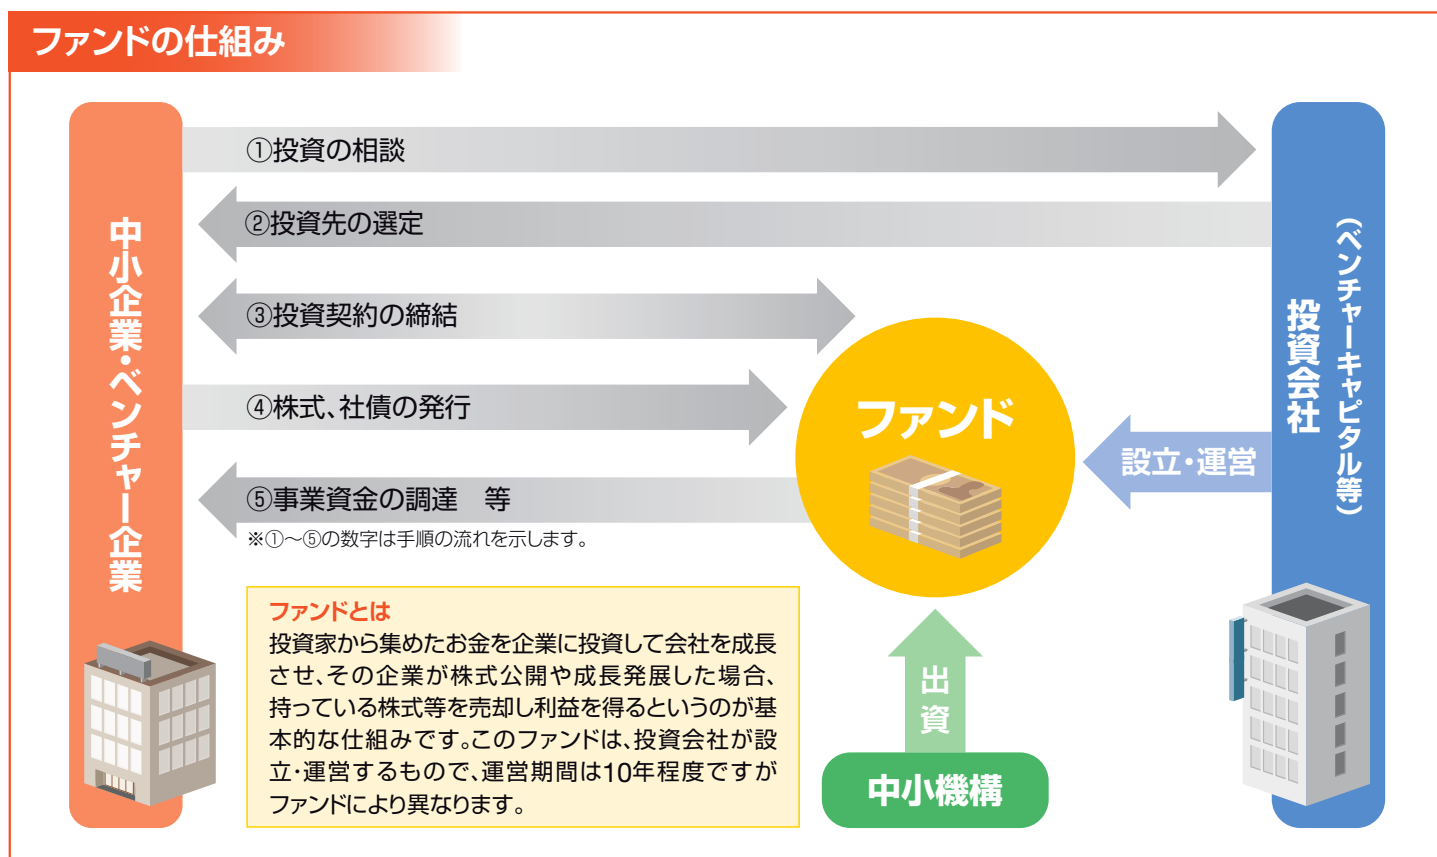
ファンドの仕組み

中小企業・ベンチャー企業

①投資の相談

②投資先の選定

③投資契約の締結

④株式、社債の発行

⑤事業資金の調達　等

※①～⑤の数字は手順の流れを示します。

ファンド

設立・運営

投資会社
（ベンチャーキャピタル等）

ファンドとは
投資家から集めたお金を企業に投資して会社を成長させ、その企業が株式公開や成長発展した場合、持っている株式等を売却し利益を得るというのが基本的な仕組みです。このファンドは、投資会社が設立・運営するもので、運営期間は10年程度ですがファンドにより異なります。

出資

中小機構